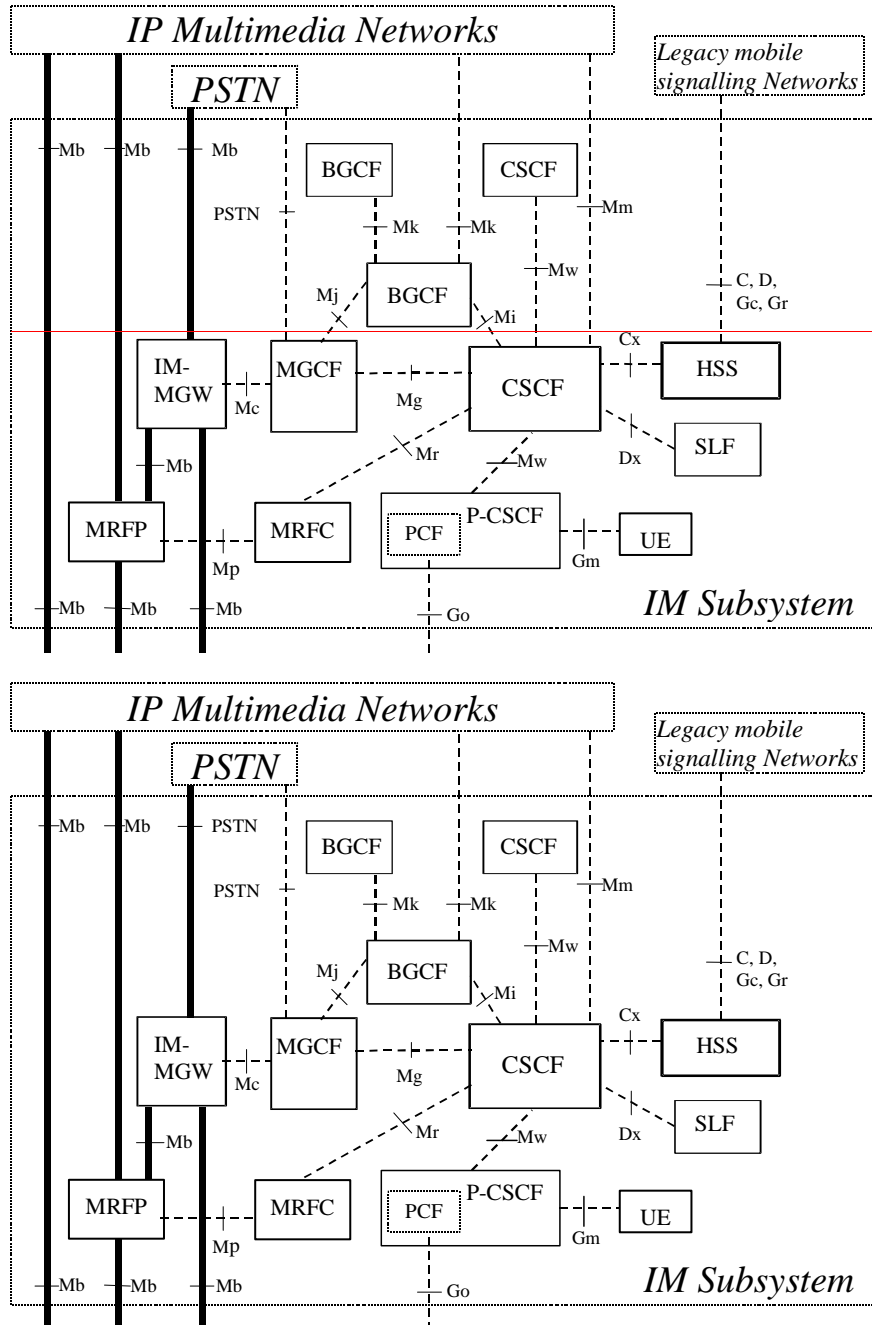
IP Multimedia Networks

Legacy mobile signalling Networks

PSTN

Mb Mb Mb

BGCF

CSCF

PSTN

Mk Mk

Mm

Mw

BGCF

Mj

Mi

C, D, Gc, Gr

IM-MGW

MGCF

Mc

Mg

CSCF

Cx

HSS

Mr

Mw

Dx

SLF

Mb

MRFP

Mp

MRFC

PCF

P-CSCF

Gm

UE

Mb Mb Mb

Go

IM Subsystem

IP Multimedia Networks

Legacy mobile signalling Networks

PSTN

Mb Mb PSTN

BGCF

CSCF

PSTN

Mk Mk

Mm

Mw

BGCF

Mj

Mi

C, D, Gc, Gr

IM-MGW

MGCF

Mc

Mg

CSCF

Cx

HSS

Mr

Mw

Dx

SLF

Mb

MRFP

Mp

MRFC

PCF

P-CSCF

Gm

UE

Mb Mb Mb

Go

IM Subsystem